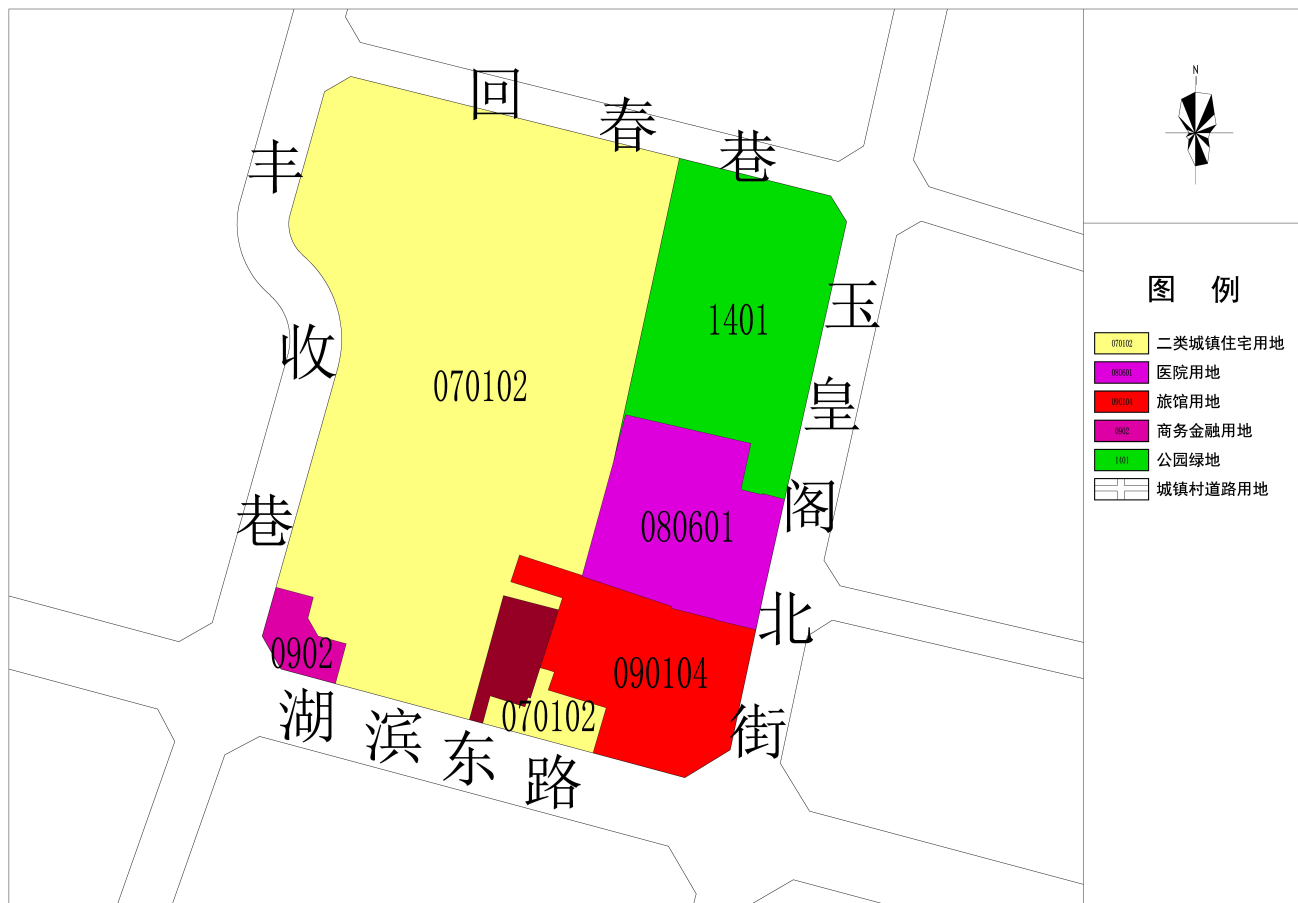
回春巷

丰收巷

玉皇阁北街

湖滨东路

070102

1401

080601

090104

0902

070102

N

图 例

| | |
|---|---|
| 070102 | 二类城镇住宅用地 |
| 080601 | 医院用地 |
| 090104 | 旅馆用地 |
| 0902 | 商务金融用地 |
| 1401 | 公园绿地 |
| | 城镇村道路用地 |